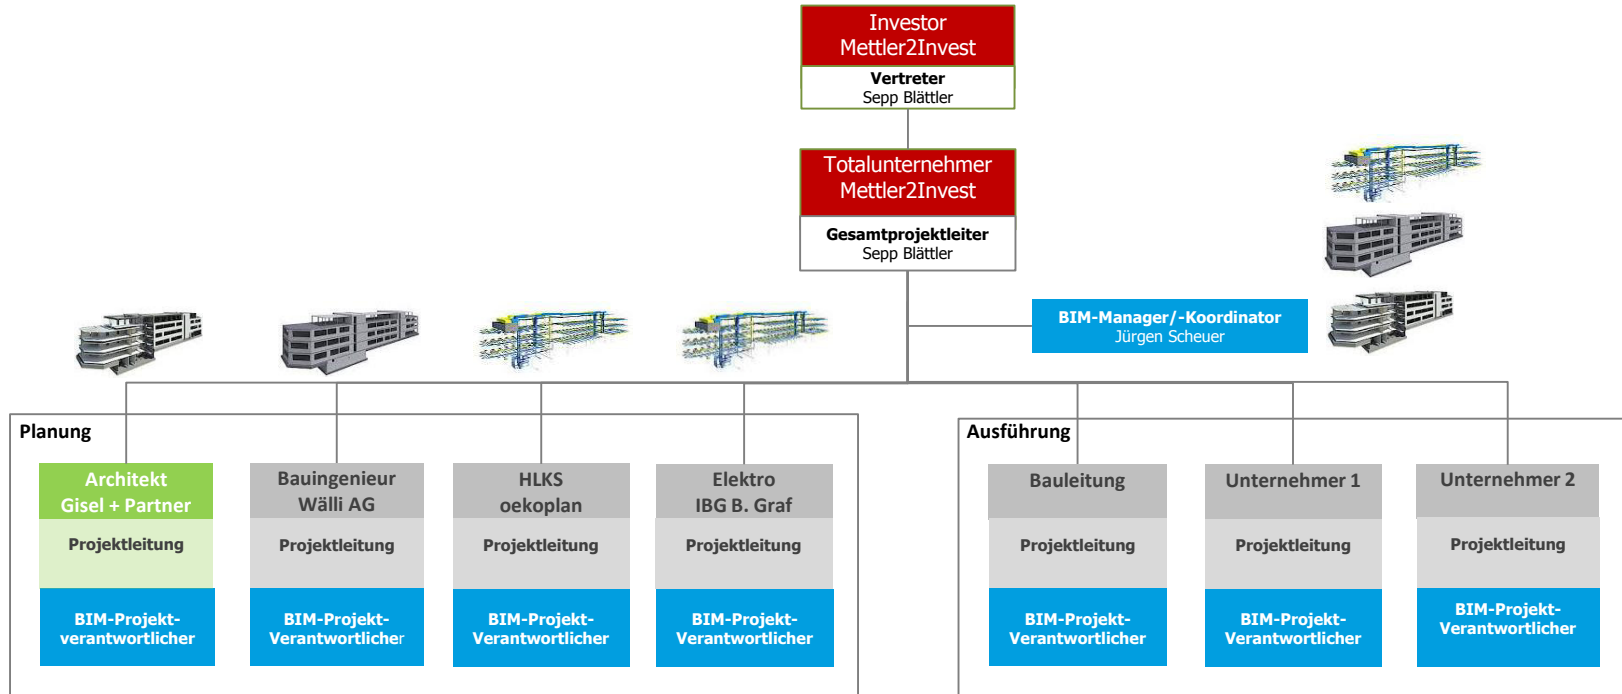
Investor
Mettler2Invest

Vertreter
Sepp Blättler

Totalunternehmer
Mettler2Invest

Gesamtprojektleiter
Sepp Blättler

BIM-Manager/-Koordinator
Jürgen Scheuer

Planung

Architekt
Gisel + Partner

Projektleitung

BIM-Projekt-
verantwortlicher

Bauingenieur
Wälli AG

Projektleitung

BIM-Projekt-
Verantwortlicher

HLKS
oekoplan

Projektleitung

BIM-Projekt-
Verantwortlicher

Elektro
IBG B. Graf

Projektleitung

BIM-Projekt-
Verantwortlicher

Ausführung

Bauleitung

Projektleitung

BIM-Projekt-
Verantwortlicher

Unternehmer 1

Projektleitung

BIM-Projekt-
Verantwortlicher

Unternehmer 2

Projektleitung

BIM-Projekt-
Verantwortlicher